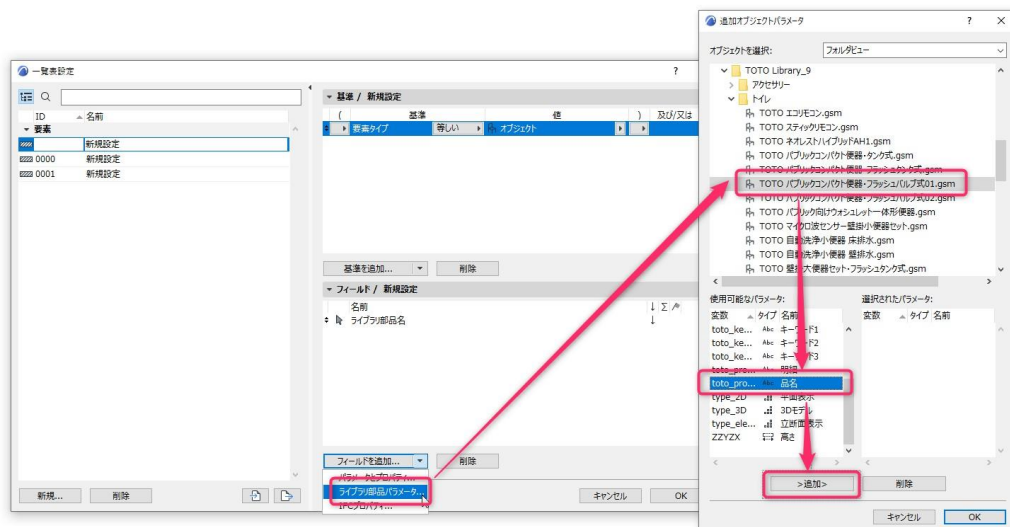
一覧表設定

?

ID
名前
要素
新規設定
0000
新規設定
0001
新規設定

新規...
削除

基準 / 新規設定
(
基準
値
)
及び/又は
要素タイプ
等しい
オブジェクト

基準を追加...
削除

フィールド / 新規設定
名前
ライブラリ部品名

フィールドを追加...
削除
パラメータとプロパティ...
ライブラリ部品パラメータ...
IFCプロパティ...

キャンセル
OK

追加オブジェクトパラメータ
?

オブジェクトを選択:
フォルダビュー
TOTO Library_9
アクセサリー
トイレ
TOTO エコリモコン.gsm
TOTO スティックリモコン.gsm
TOTO ネオレストハイブリッドAH1.gsm
TOTO パブリックコンパクト便器・タンク式.gsm
TOTO パブリックコンパクト便器・フラッシュタンク式.gsm
TOTO パブリックコンパクト便器・フラッシュバルブ式01.gsm
TOTO パブリックコンパクト便器・フラッシュバルブ式02.gsm
TOTO パブリック向けウォシュレット一体形便器.gsm
TOTO マイクロ波センサー壁掛小便器セット.gsm
TOTO 自動洗浄小便器 床排水.gsm
TOTO 自動洗浄小便器 壁排水.gsm
TOTO 壁掛大便器セット・フラッシュタンク式.gsm

使用可能なパラメータ:
変数
タイプ
名前
toto_ke...
Abc
キーワード1
toto_ke...
Abc
キーワード2
toto_ke...
Abc
キーワード3
toto_pre...
Abc
明細
toto_pro...
Abc
品名
type_2D
平面表示
type_3D
3Dモデル
type_ele...
立面図表示
ZZYZX
高さ

選択されたパラメータ:
変数
タイプ
名前

>追加>
削除

キャンセル
OK